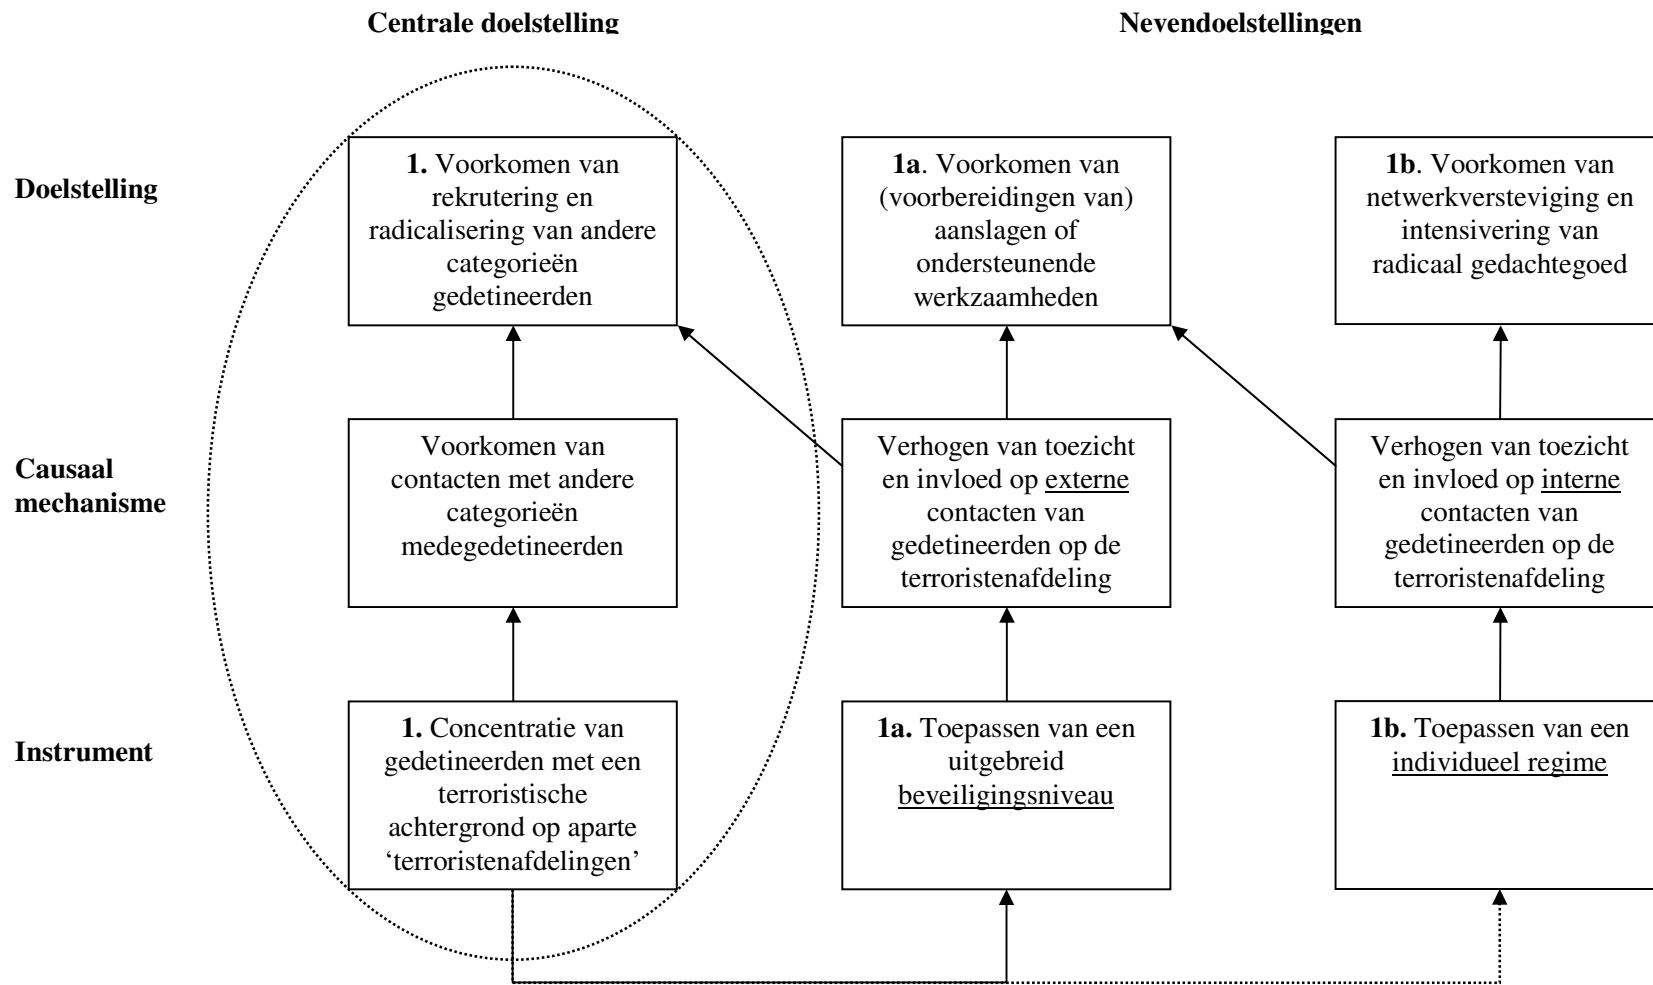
Centrale doelstelling

Nevendoelstellingen

Doelstelling

**1.** Voorkomen van rekrutering en radicalisering van andere categorieën gedetineerden

**1a**. Voorkomen van (voorbereidingen van) aanslagen of ondersteunende werkzaamheden

**1b**. Voorkomen van netwerkversteviging en intensivering van radicaal gedachtegoed

Causaal mechanisme

Voorkomen van contacten met andere categorieën medegedetineerden

Verhogen van toezicht en invloed op externe contacten van gedetineerden op de terroristenafdeling

Verhogen van toezicht en invloed op interne contacten van gedetineerden op de terroristenafdeling

Instrument

**1.** Concentratie van gedetineerden met een terroristische achtergrond op aparte 'terroristenafdelingen'

**1a.** Toepassen van een uitgebreid beveiligingsniveau

**1b.** Toepassen van een individueel regime